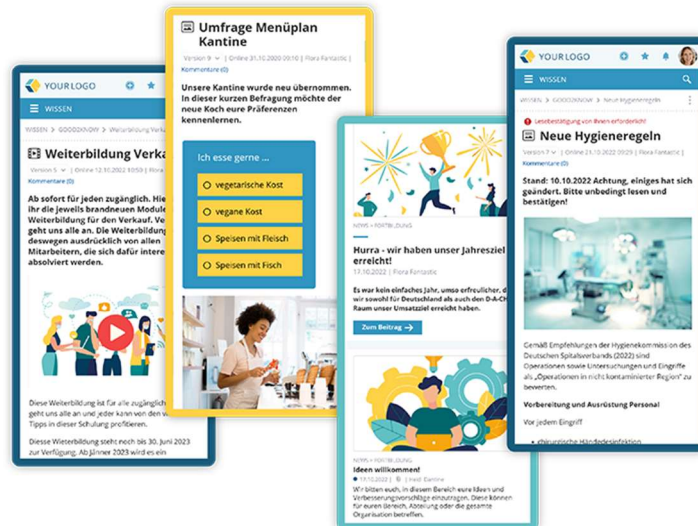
YOUR LOGO

WISSEN

WISSEN > GOODKNOW > Weiterbildung Verkauf

Weiterbildung Verka

Version 5 | Online 12.10.2022 10:53 | Flora Fantastic

Kommentare (0)

Ab sofort für jeden zugänglich. Hie ihr die jeweils brandneuen Module Weiterbildung für den Verkauf. Wir geht uns alle an. Die Weiterbildung deswegen ausdrücklich von allen Mitarbeitern, die sich dafür intere absolviert werden.

Diese Weiterbildung ist für alle zugänglich geht uns alle an und jeder kann von den w Tipps in dieser Schulung profitieren.

Diese Weiterbildung steht noch bis 30. Juni 2023 zur Verfügung. Ab Jänner 2023 wird es ein

Umfrage Menüplan Kantine

Version 9 | Online 31.10.2020 09:10 | Flora Fantastic

Kommentare (0)

Unsere Kantine wurde neu übernommen. In dieser kurzen Befragung möchte der neue Koch eure Präferenzen kennenlernen.

Ich esse gerne ...

vegetarische Kost

vegane Kost

Speisen mit Fleisch

Speisen mit Fisch

NEWS > FORTBILDUNG

Hurra - wir haben unser Jahreszie erreicht!

17.10.2022 | Flora Fantastic

Es war kein einfaches Jahr, umso erfreulicher, d wir sowohl für Deutschland als auch den D-A-CH Raum unser Umsatzziel erreicht haben.

Zum Beitrag

NEWS > FORTBILDUNG

Ideen willkommen!

17.10.2022 | Heidi Dahline

Wir bitten euch, in diesem Bereich eure Ideen und Verbesserungsvorschläge einzutragen. Diese können für euren Bereich, Abteilung oder die gesamte Organisation betreffen.

YOUR LOGO

WISSEN

WISSEN > GOODKNOW > Neue Hygieneregeln

Lesebestätigung für #ven erforderlich!

Neue Hygieneregeln

Version 7 | Online 21.10.2022 10:29 | Flora Fantastic

Stand: 10.10.2022 Achtung, einiges hat sich geändert. Bitte unbedingt lesen und bestätigen!

Gemäß Empfehlungen der Hygienekommission des Deutschen Spitalsverbands (2022) sind Operationen sowie Untersuchungen und Eingriffe als „Operationen in nicht kontaminierter Region" zu bewerten.

Vorbereitung und Ausrüstung Personal

Vor jedem Eingriff

chirurgische Händedesinfektion